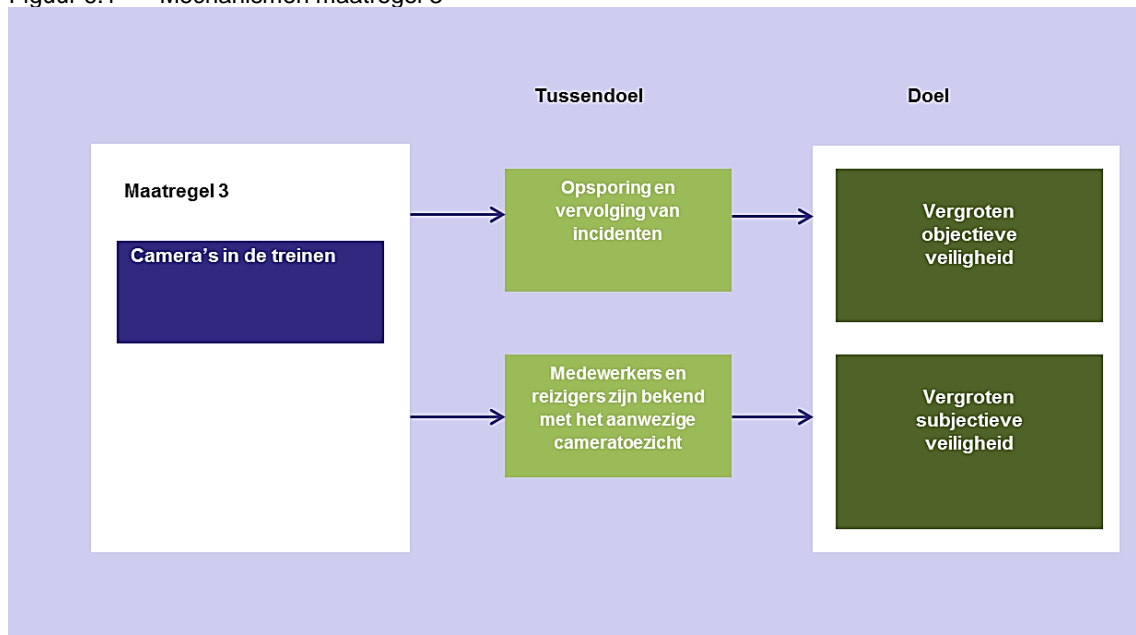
Figuur 6.1 Mechanismen maatregel 3

Tussendoel

Doel

Maatregel 3

Camera's in de treinen

Opsporing en vervolging van incidenten

Medewerkers en reizigers zijn bekend met het aanwezige cameratoezicht

Vergroten objectieve veiligheid

Vergroten subjectieve veiligheid